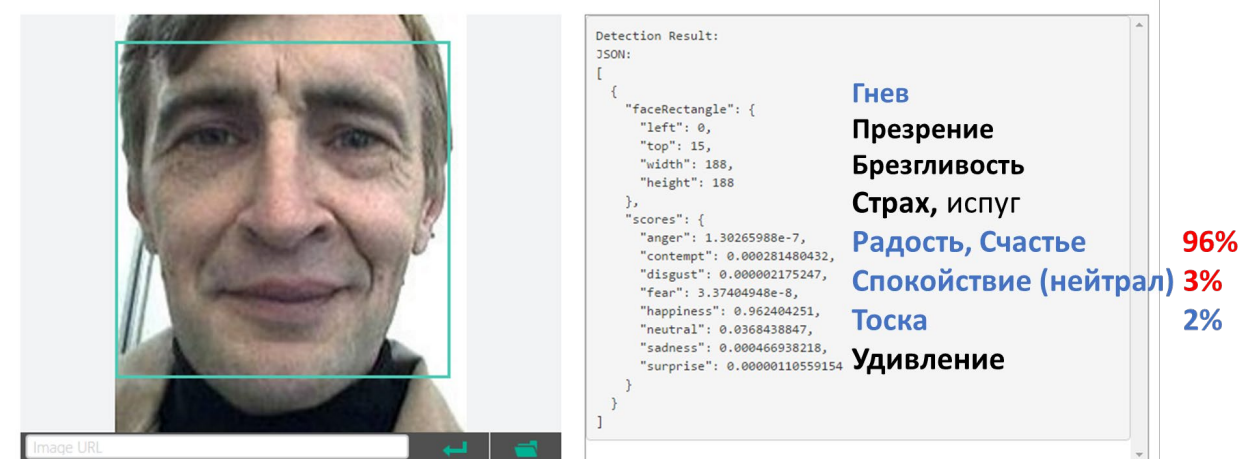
Image URL

Detection Result:
JSON:
[
  {
    "faceRectangle": {
      "left": 0,
      "top": 15,
      "width": 188,
      "height": 188
    },
    "scores": {
      "anger": 1.30265988e-7,
      "contempt": 0.000281480432,
      "disgust": 0.000002175247,
      "fear": 3.37404948e-8,
      "happiness": 0.962404251,
      "neutral": 0.0368438847,
      "sadness": 0.000466938218,
      "surprise": 0.00000110559154
    }
  }
]

Гнев
Презрение
Брезгливость
Страх, испуг
Радость, Счастье 96%
Спокойствие (нейтрал) 3%
Тоска 2%
Удивление